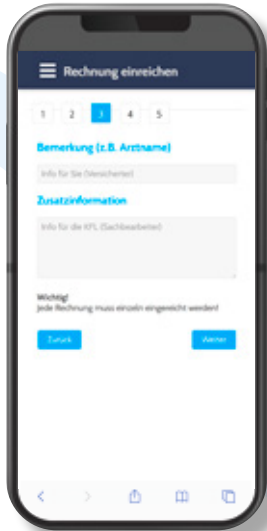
Rechnung einreichen

1 2 3 4 5

Bemerkung (z.B. Arztname)

Info für Sie (Versicherter)

Zusatzinformation

Info für die KFL (Sachbearbeiter)

Wichtig!
Jede Rechnung muss einzeln eingereicht werden!

Zurück

Weiter